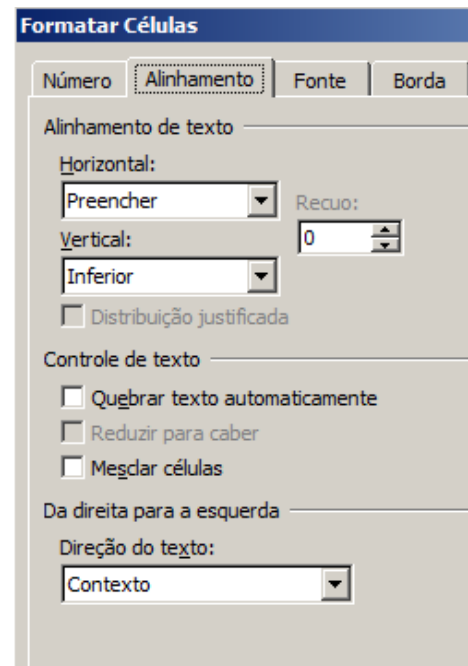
Formatar Células

Número | Alinhamento | Fonte | Borda

Alinhamento de texto

Horizontal:
Preencher
Recuo:
0
Vertical:
Inferior
Distribuição justificada

Controle de texto

Quebrar texto automaticamente
Reduzir para caber
Mesclar células

Da direita para a esquerda

Direção do texto:
Contexto